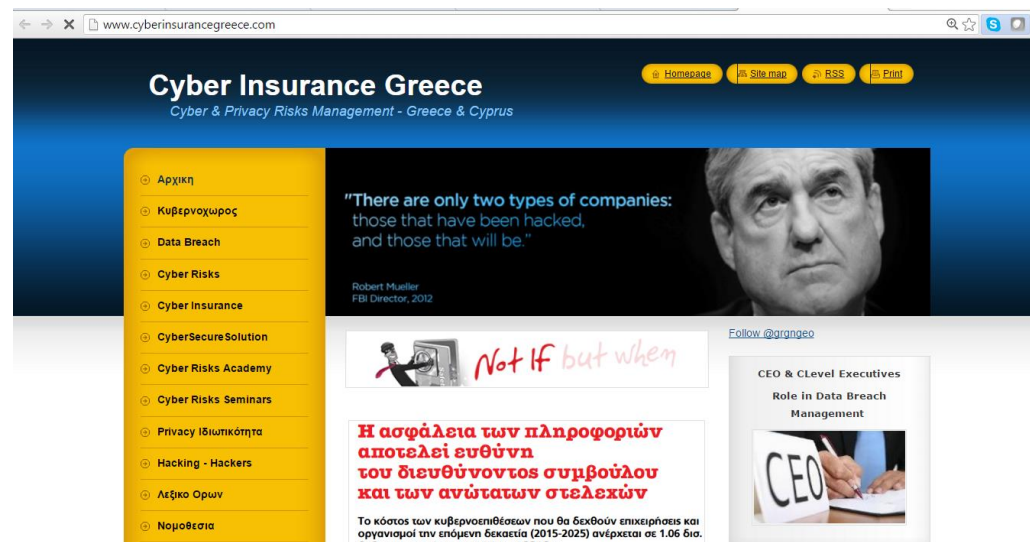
www.cyberinsurancegreece.com

Cyber Insurance Greece
Cyber & Privacy Risks Management - Greece & Cyprus

Homepage | Site map | RSS | Print

Αρχικη
Κυβερνοχωρος
Data Breach
Cyber Risks
Cyber Insurance
CyberSecure Solution
Cyber Risks Academy
Cyber Risks Seminars
Privacy Ιδιωτικότητα
Hacking - Hackers
Λεξικο Ορων
Νομοθεσια

"There are only two types of companies: those that have been hacked, and those that will be."

Robert Mueller
FBI Director, 2012

Not If but when

Η ασφάλεια των πληροφοριών αποτελεί ευθύνη του διευθύνοντος συμβούλου και των ανώτατων στελεχών

Το κόστος των κυβερνοεπιθέσεων που θα δεχθούν επιχειρήσεις και οργανισμοί την επόμενη δεκαετία (2015-2025) ανέρχεται σε 1.06 δισ.

Follow @grgngeo

CEO & CLevel Executives Role in Data Breach Management

CEO